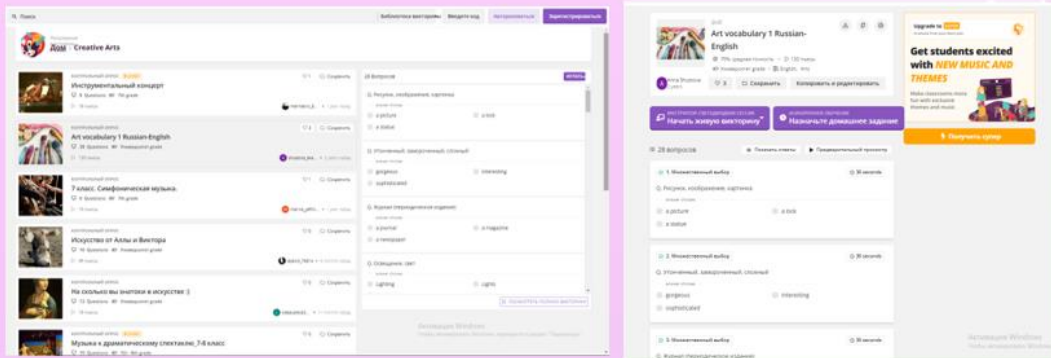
Поиск

Библиотека викторин | Ввести код | Авторизоваться | Зарегистрироваться

Дом Creative Arts

Инструментальный концерт

Art vocabulary 1 Russian-English

7 класс. Симфоническая музыка.

Искусство от Аллы и Виктора

На сколько вы знатоки в искусстве :)

Музыка в драматическом спектакле_7-8 класс

Сохранить

28 Вопросов

Рисунок, изображение, картинка
a picture
a brick
a statue

Утонченный, замороченный, сложный
gorgeous
interesting
sophisticated

Журнал (периодическое издание)
a journal
a magazine
a newspaper

Освещение, свет
lighting
Light

Посмотреть полную викторину

Активация Windows

Art vocabulary 1 Russian-English

Сохранить | Копировать и редактировать

Начать живую викторину

Назначьте домашнее задание

28 вопросов

Показать ответы | Предварительный просмотр

1. Множественный выбор
30 seconds
Рисунок, изображение, картинка
a picture
a brick
a statue

2. Множественный выбор
30 seconds
Утонченный, замороченный, сложный
gorgeous
interesting
sophisticated

3. Множественный выбор
30 seconds
Журнал (периодическое издание)

Upgrade to
Get students excited with NEW MUSIC AND THEMES

Получить супер

Активация Windows